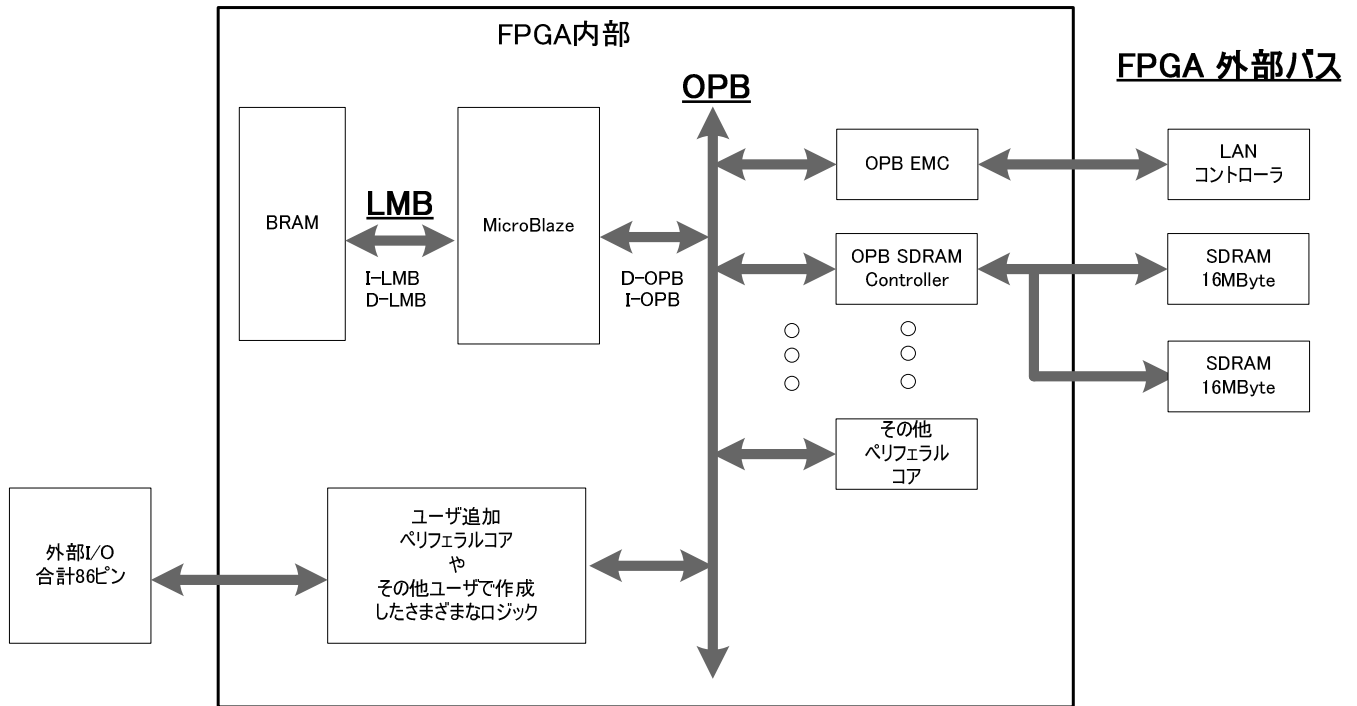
FPGA内部

FPGA 外部バス

OPB

BRAM

LMB

I-LMB
D-LMB

MicroBlaze

D-OPB
I-OPB

OPB EMC

LAN
コントローラ

OPB SDRAM
Controller

SDRAM
16MByte

SDRAM
16MByte

その他
ペリフェラル
コア

外部I/O
合計86ピン

ユーザ追加
ペリフェラルコア
や
その他ユーザで作成
したさまざまなロジック